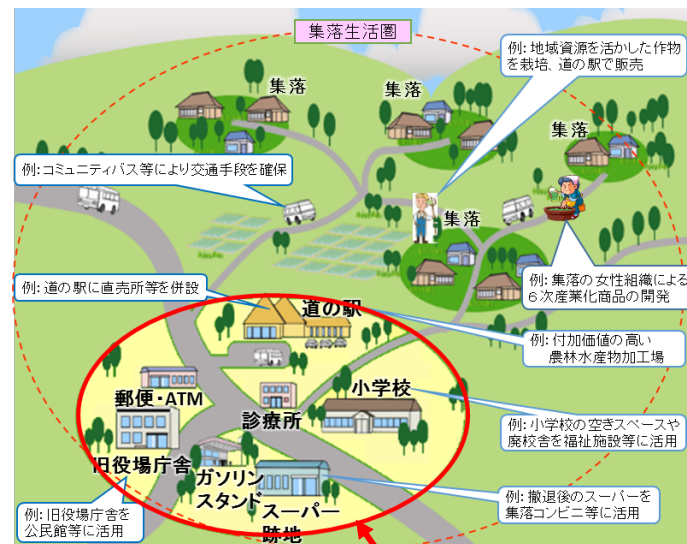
集落生活圏

例: 地域資源を活かした作物を栽培、道の駅で販売

集落

集落

集落

集落

例: コミュニティバス等により交通手段を確保

例: 集落の女性組織による6次産業化商品の開発

例: 道の駅に直売所等を併設

道の駅

例: 付加価値の高い農林水産物加工場

郵便・ATM

小学校

診療所

例: 小学校の空きスペースや廃校舎を福祉施設等に活用

旧役場庁舎

ガソリンスタンド

スーパー跡地

例: 撤退後のスーパーを集落コンビニ等に活用

例: 旧役場庁舎を公民館等に活用